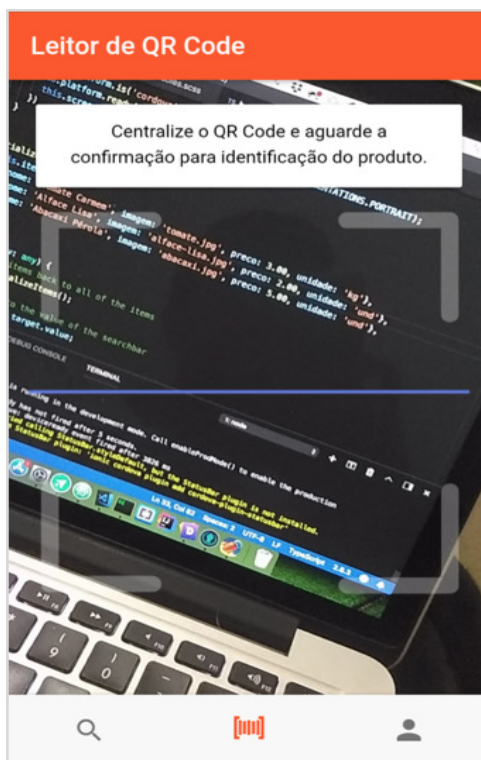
Leitor de QR Code

Centralize o QR Code e aguarde a confirmação para identificação do produto.

'Tomate Carmem', imagem: 'tomate.jpg', preco: 3.00, unidade: 'kg'},
'Alface Lisa', imagem: 'alface-lisa.jpg', preco: 2.00, unidade: 'und'},
'Abacaxi Pérola', imagem: 'abacaxi.jpg', preco: 5.00, unidade: 'und'},

DEBUG CONSOLE TERMINAL